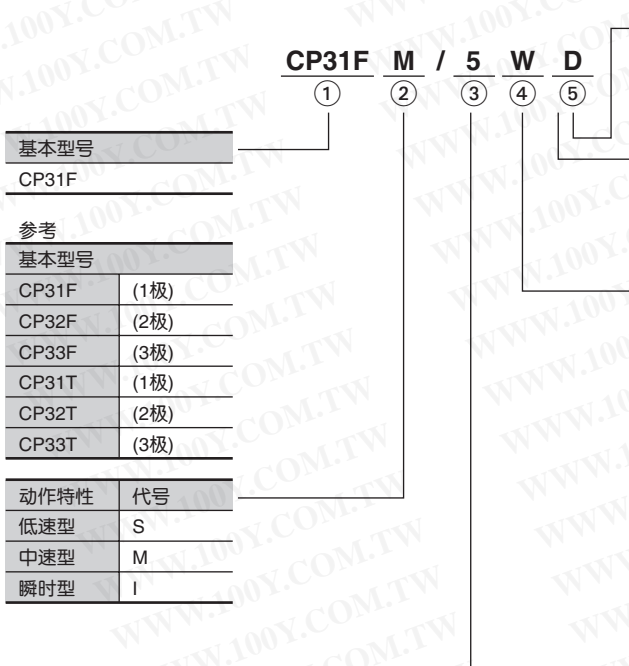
CP31F M / 5 W D
① ② ③ ④ ⑤

| 基本型号 |
|---|
| CP31F |

参考

| 基本型号 | |
|---|---|
| CP31F | (1极) |
| CP32F | (2极) |
| CP33F | (3极) |
| CP31T | (1极) |
| CP32T | (2极) |
| CP33T | (3极) |

| 动作特性 | 代号 |
|---|---|
| 低速型 | S |
| 中速型 | M |
| 瞬时型 | I |

WWW.100Y.COM.TW